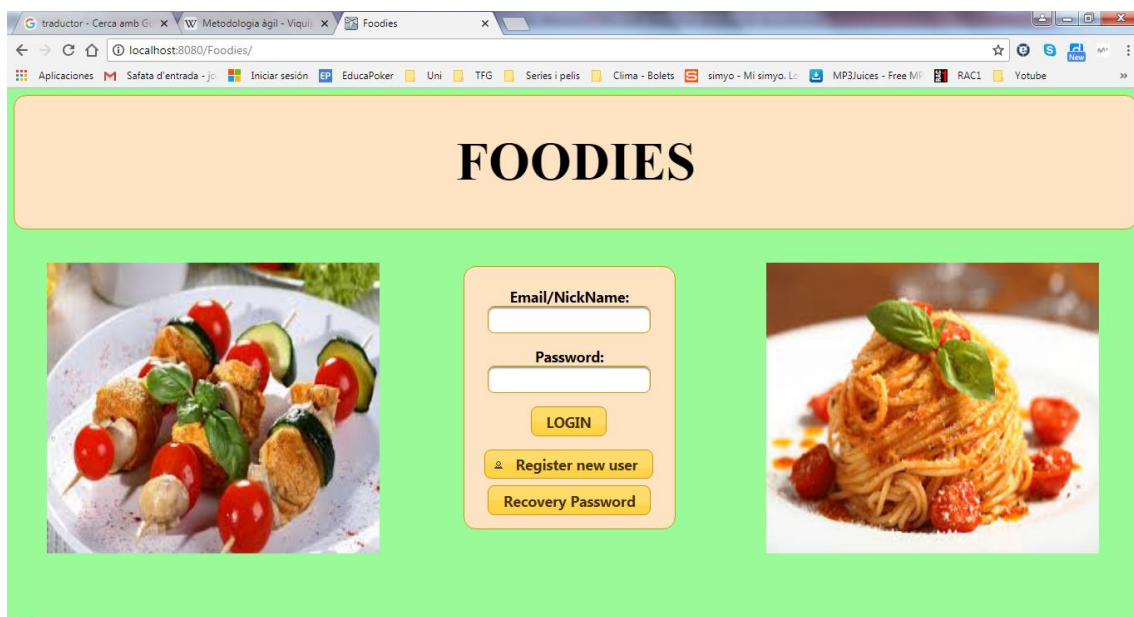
traductor - Cerca amb Go ×
Metodologia àgil - Viquip ×
Foodies ×

localhost:8080/Foodies/

Aplicaciones
Safata d'entrada - jo
Iniciar sesión
EducaPoker
Uni
TFG
Series i pelis
Clima - Bolets
simyo - Mi simyo. Lo
MP3Juices - Free MP
RAC1
Yotube
»

New

FOODIES

Email/NickName:

Password:

LOGIN

Register new user

Recovery Password